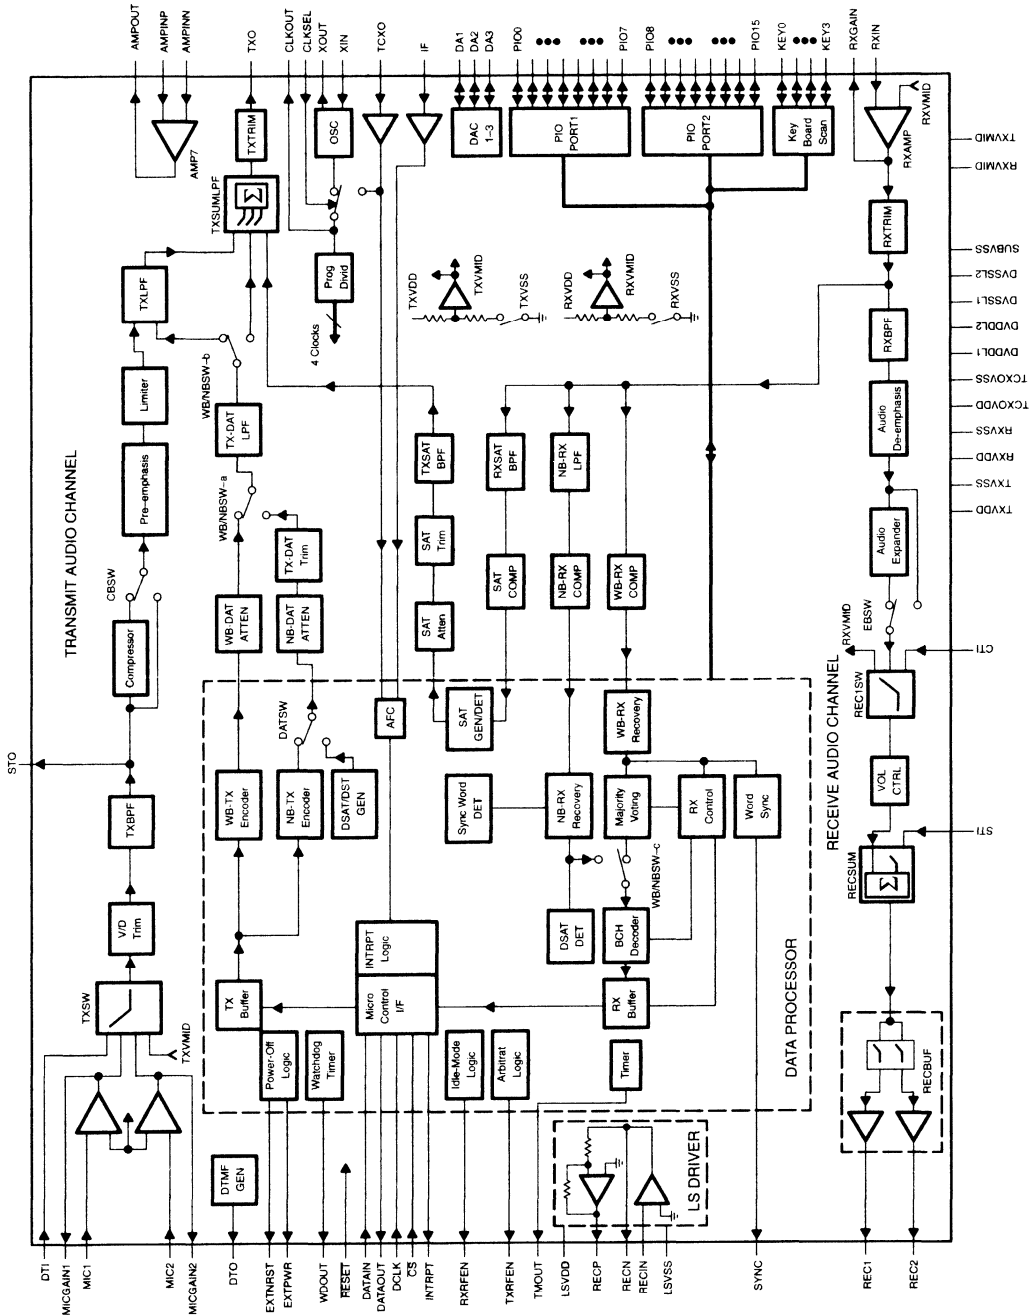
AMPOUT
AMPINP
AMPINN
TXO
CLKOUT
CLKSEL
XOUT
XIN
TCXO
IF
DA1
DA2
DA3
PIO0
PIO7
PIO8
PIO15
KEY0
KEY3
RXGAIN
RXIN

AMP7
TXTRIM
TXSUMLPF
OSC
Prog Divid
4 Clocks
DAC 1–3
PIO PORT1
PIO PORT2
Key Board Scan
RXAMP
RXVMID

TXVDD
TXVMID
TXVSS
RXVDD
RXVMID
RXVSS

TXLPF
Limiter
Pre-emphasis
CBSW
Compressor
TXBPF
V/D Trim
TXSW
TXVMID
TRANSMIT AUDIO CHANNEL
STO

WB/NBSW–b
TX-DAT LPF
WB/NBSW–a
TX-DAT Trim
WB-DAT ATTEN
NB-DAT ATTEN
DATSW
WB-TX Encoder
NB-TX Encoder
DSAT/DST GEN
TX Buffer
Power-Off Logic
Watchdog Timer
AFC
INTRPT Logic
Micro Control I/F
Idle-Mode Logic
Arbitrat Logic

TXSAT BPF
SAT Trim
SAT Atten
SAT GEN/DET
RXSAT BPF
SAT COMP
NB-RX LPF
NB-RX COMP
WB-RX COMP
WB-RX Recovery
Sync Word DET
NB-RX Recovery
Majority Voting
RX Control
Word Sync
WB/NBSW–c
DSAT DET
BCH Decoder
RX Buffer
Timer
DATA PROCESSOR

RXTRIM
RXBPF
Audio De-emphasis
Audio Expander
EBSW
RXVMID
REC1SW
VOL CTRL
RECSUM
RECBUF
RECEIVE AUDIO CHANNEL

TXVMID
RXVMID
SUBVSS
DVSSL2
DVSSL1
DVDDL2
DVDDL1
TCXOVSS
TCXOVDD
RXVSS
RXVDD
TXVSS
TXVDD
CTI
STI

DTMF GEN
LS DRIVER

DTI
MICGAIN1
MIC1
MIC2
MICGAIN2
DTO
EXTNRST
EXTPWR
WDOUT
RESET
DATAIN
DATAOUT
DCLK
CS
INTRPT
RXFEN
TXFEN
TMOUT
LSVDD
RECP
RECN
RECIN
LSVSS
SYNC
REC1
REC2